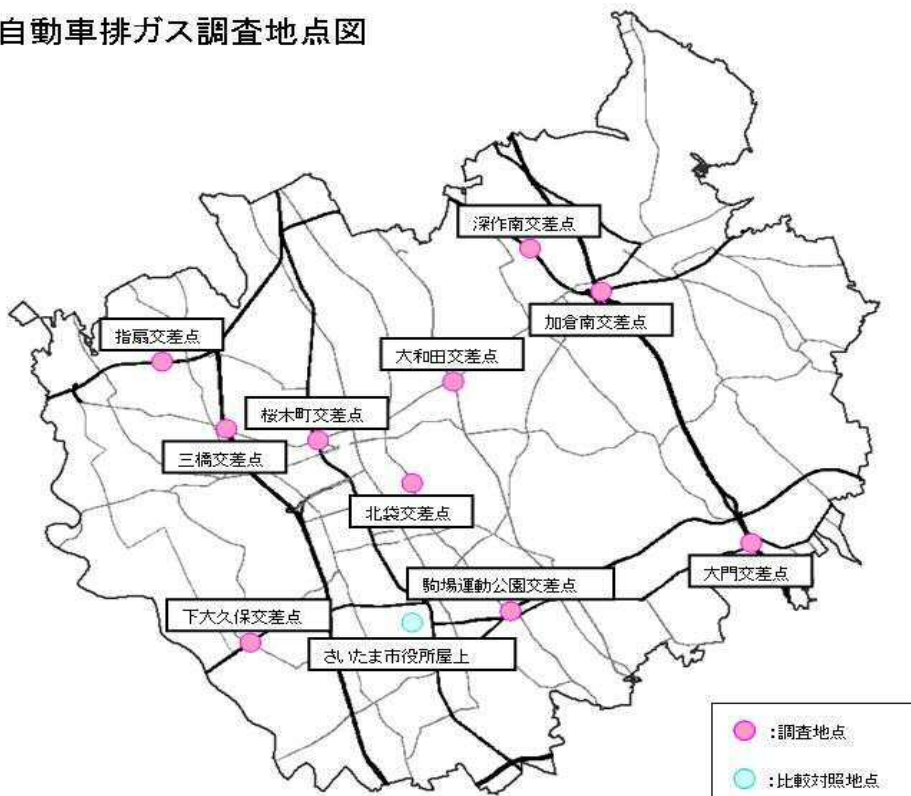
自動車排ガス調査地点図

深作南交差点

加倉南交差点

指扇交差点

大和田交差点

桜木町交差点

三橋交差点

北袋交差点

駒場運動公園交差点

大門交差点

下大久保交差点

さいたま市役所屋上

:調査地点

:比較対照地点